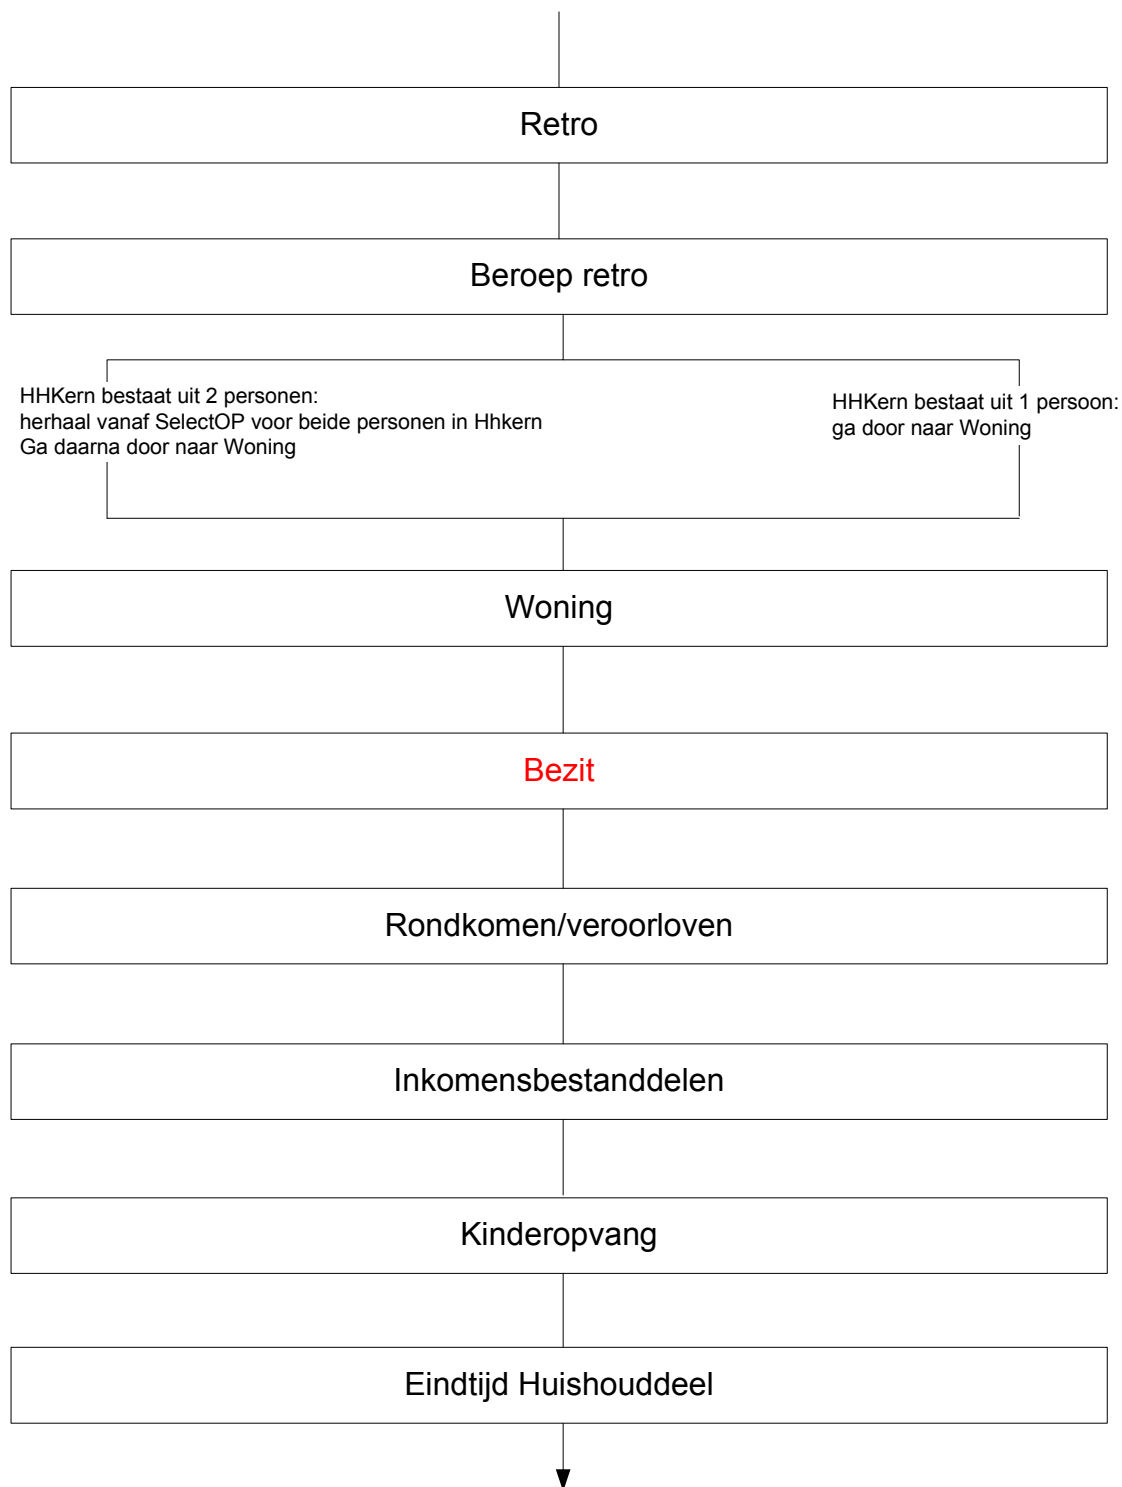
Retro

Beroep retro

HHKern bestaat uit 2 personen:
herhaal vanaf SelectOP voor beide personen in Hhkern
Ga daarna door naar Woning

HHKern bestaat uit 1 persoon:
ga door naar Woning

Woning

Bezit

Rondkomen/veroorloven

Inkomensbestanddelen

Kinderopvang

Eindtijd Huishouddeel